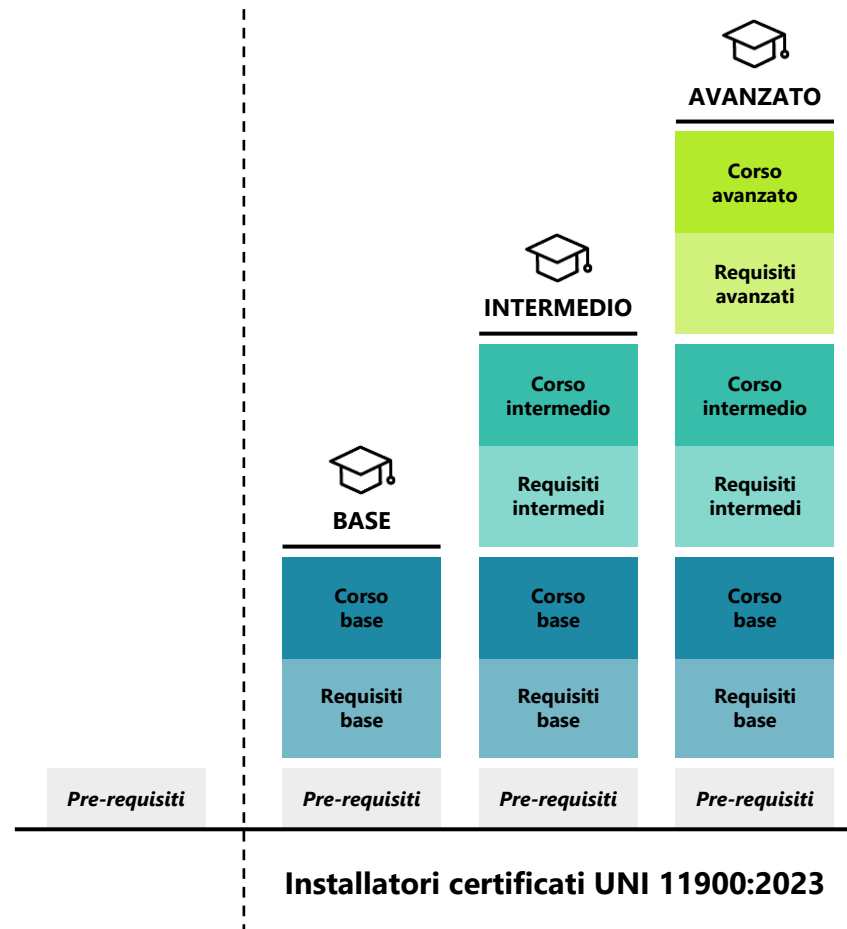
AVANZATO

Corso avanzato

Requisiti avanzati

INTERMEDIO

Corso intermedio

Requisiti intermedi

Corso intermedio

Requisiti intermedi

BASE

Corso base

Requisiti base

Corso base

Requisiti base

Corso base

Requisiti base

Pre-requisiti

Pre-requisiti

Pre-requisiti

Pre-requisiti

Installatori certificati UNI 11900:2023